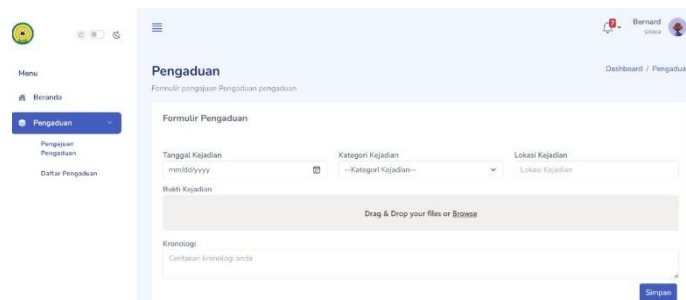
Menu

Beranda

Pengaduan

Pengajuan Pengaduan

Daftar Pengaduan

Bernard
siswa

Pengaduan

Formulir pengajuan Pengaduan pengaduan

Dashboard / Pengadua

Formulir Pengaduan

Tanggal Kejadian
mm/dd/yyyy

Kategori Kejadian
--Kategori Kejadian--

Lokasi Kejadian
Lokasi Kejadian

Bukti Kejadian

Drag & Drop your files or Browse

Kronologi
Ceritakan kronologi anda

Simpan